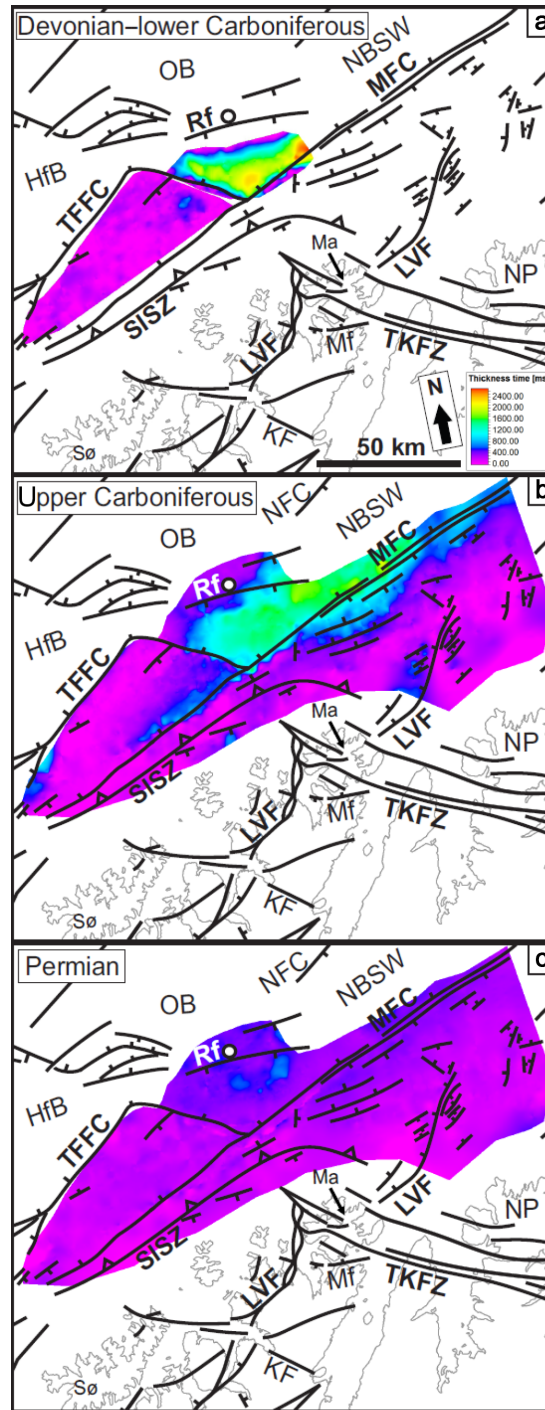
Devonian–lower Carboniferous
a
OB
NBSW
MFC
Rf
HfB
TFFC
Ma
LVF
NP
SISZ
LVF
Mf
TKFZ
N
Thickness time [ms]
2400.00
2000.00
1600.00
1200.00
800.00
400.00
0.00
KF
Sø
50 km

Upper Carboniferous
b
NFC
OB
NBSW
MFC
Rf
HfB
TFFC
Ma
LVF
NP
SISZ
LVF
Mf
TKFZ
KF
Sø

Permian
c
NFC
OB
NBSW
MFC
Rf
HfB
TFFC
Ma
LVF
NP
SISZ
LVF
Mf
TKFZ
KF
Sø